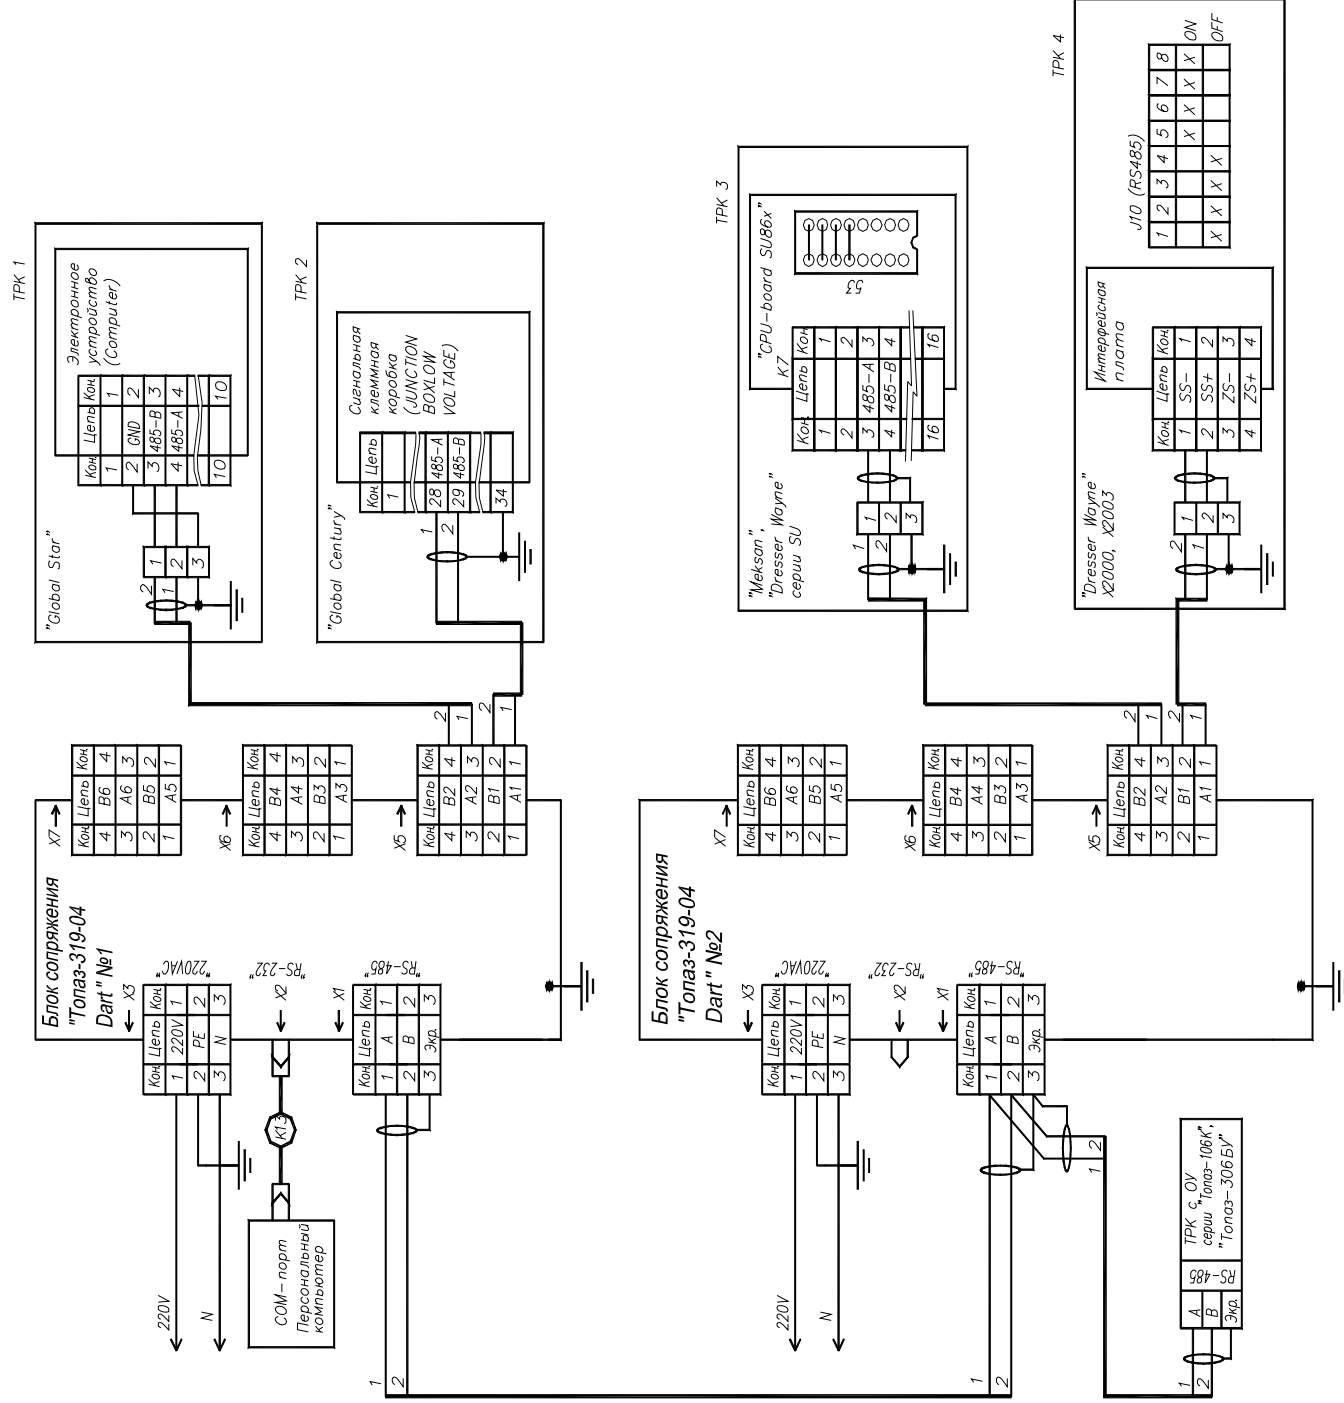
ТРК 1

"Global Star"

Электронное устройство (Computer)

| Кон | Цепь | Кон |
|---|---|---|
| 1 | | 1 |
| 2 | GND | 2 |
| 3 | 485-B | 3 |
| 4 | 485-A | 4 |
| 10 | | 10 |

1 2 3

2 1

ТРК 2

"Global Century"

Сигнальная клеммная коробка (JUNCTION BOXLOW VOLTAGE)

| Кон | Цепь |
|---|---|
| 1 | |
| 28 | 485-A |
| 29 | 485-B |
| 34 | |

1 2

ТРК 3

"Meksan", "Dresser Wayne" серии SU

"CPU-board SU86x" K7

| Кон | Цепь | Кон |
|---|---|---|
| 1 | | 1 |
| 2 | | 2 |
| 3 | 485-A | 3 |
| 4 | 485-B | 4 |
| 16 | | 16 |

53

1 2 3

1 2

ТРК 4

"Dresser Wayne" X2000, X2003

Интерфейсная плата

| Кон | Цепь | Кон |
|---|---|---|
| 1 | SS- | 1 |
| 2 | SS+ | 2 |
| 3 | ZS- | 3 |
| 4 | ZS+ | 4 |

J10 (RS485)

| 1 | 2 | 3 | 4 | 5 | 6 | 7 | 8 | |
|---|---|---|---|---|---|---|---|---|
| | | | | X | X | X | X | ON |
| X | X | X | X | | | | | OFF |

1 2 3

2 1

Блок сопряжения "Топаз-319-04 Dart" №1

X3 "220VAC"

| Кон | Цепь | Кон |
|---|---|---|
| 1 | 220V | 1 |
| 2 | PE | 2 |
| 3 | N | 3 |

X2 "RS-232"

X1 "RS-485"

| Кон | Цепь | Кон |
|---|---|---|
| 1 | A | 1 |
| 2 | B | 2 |
| 3 | Экр. | 3 |

X7

| Кон | Цепь | Кон |
|---|---|---|
| 4 | B6 | 4 |
| 3 | A6 | 3 |
| 2 | B5 | 2 |
| 1 | A5 | 1 |

X6

| Кон | Цепь | Кон |
|---|---|---|
| 4 | B4 | 4 |
| 3 | A4 | 3 |
| 2 | B3 | 2 |
| 1 | A3 | 1 |

X5

| Кон | Цепь | Кон |
|---|---|---|
| 4 | B2 | 4 |
| 3 | A2 | 3 |
| 2 | B1 | 2 |
| 1 | A1 | 1 |

2 1 2 1

K1.3

COM-порт Персональный компьютер

220V

N

1 2

Блок сопряжения "Топаз-319-04 Dart" №2

X3 "220VAC"

| Кон | Цепь | Кон |
|---|---|---|
| 1 | 220V | 1 |
| 2 | PE | 2 |
| 3 | N | 3 |

X2 "RS-232"

X1 "RS-485"

| Кон | Цепь | Кон |
|---|---|---|
| 1 | A | 1 |
| 2 | B | 2 |
| 3 | Экр. | 3 |

X7

| Кон | Цепь | Кон |
|---|---|---|
| 4 | B6 | 4 |
| 3 | A6 | 3 |
| 2 | B5 | 2 |
| 1 | A5 | 1 |

X6

| Кон | Цепь | Кон |
|---|---|---|
| 4 | B4 | 4 |
| 3 | A4 | 3 |
| 2 | B3 | 2 |
| 1 | A3 | 1 |

X5

| Кон | Цепь | Кон |
|---|---|---|
| 4 | B2 | 4 |
| 3 | A2 | 3 |
| 2 | B1 | 2 |
| 1 | A1 | 1 |

2 1 2 1

220V

N

1 2

1 2

ТРК с ОУ серии "Топаз-106К", "Топаз-306БУ"

RS-485

| A |
|---|
| B |
| Экр. |

1 2